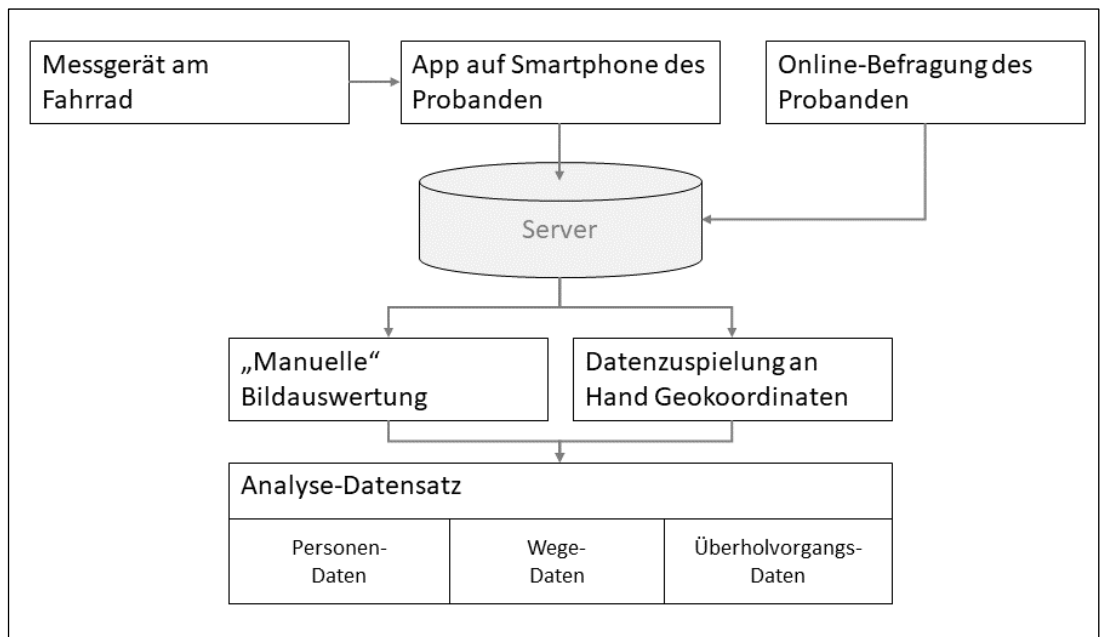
Messgerät am Fahrrad

App auf Smartphone des Probanden

Online-Befragung des Probanden

Server

„Manuelle“ Bildauswertung

Datenzuspielung an Hand Geokoordinaten

Analyse-Datensatz

| Personen-Daten | Wege-Daten | Überholvorgangs-Daten |
|---|---|---|